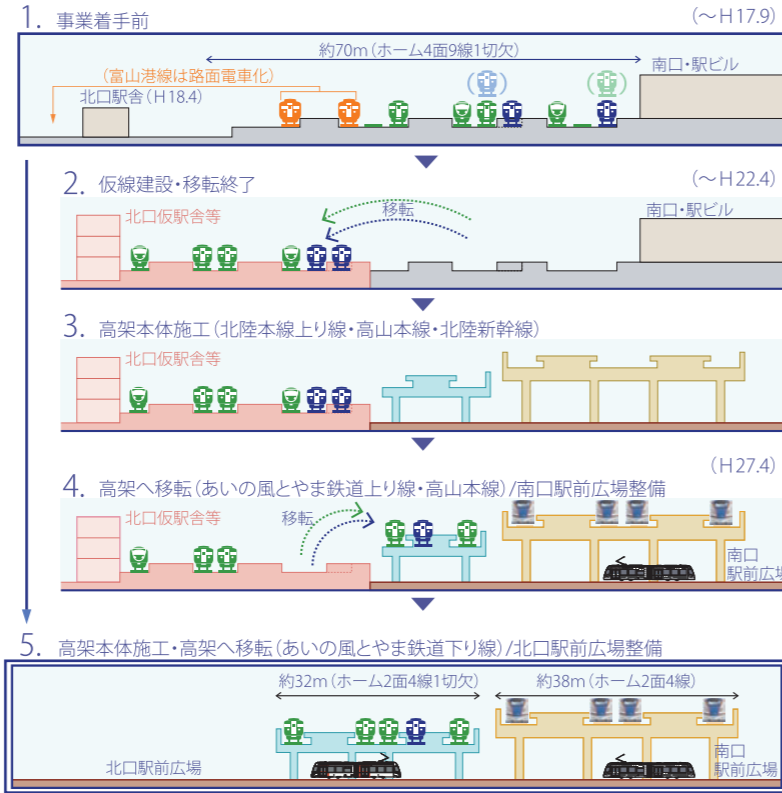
1. 事業着手前

（～H17.9）

約70m（ホーム4面9線1切欠）

（富山港線は路面電車化）

南口・駅ビル

北口駅舎（H18.4）

2. 仮線建設・移転終了

（～H22.4）

北口仮駅舎等

移転

南口・駅ビル

3. 高架本体施工（北陸本線上り線・高山本線・北陸新幹線）

北口仮駅舎等

4. 高架へ移転（あいの風とやま鉄道上り線・高山本線）/南口駅前広場整備

（H27.4）

北口仮駅舎等

移転

南口
駅前広場

5. 高架本体施工・高架へ移転（あいの風とやま鉄道下り線）/北口駅前広場整備

約32m（ホーム2面4線1切欠）

約38m（ホーム2面4線）

北口駅前広場

南口
駅前広場